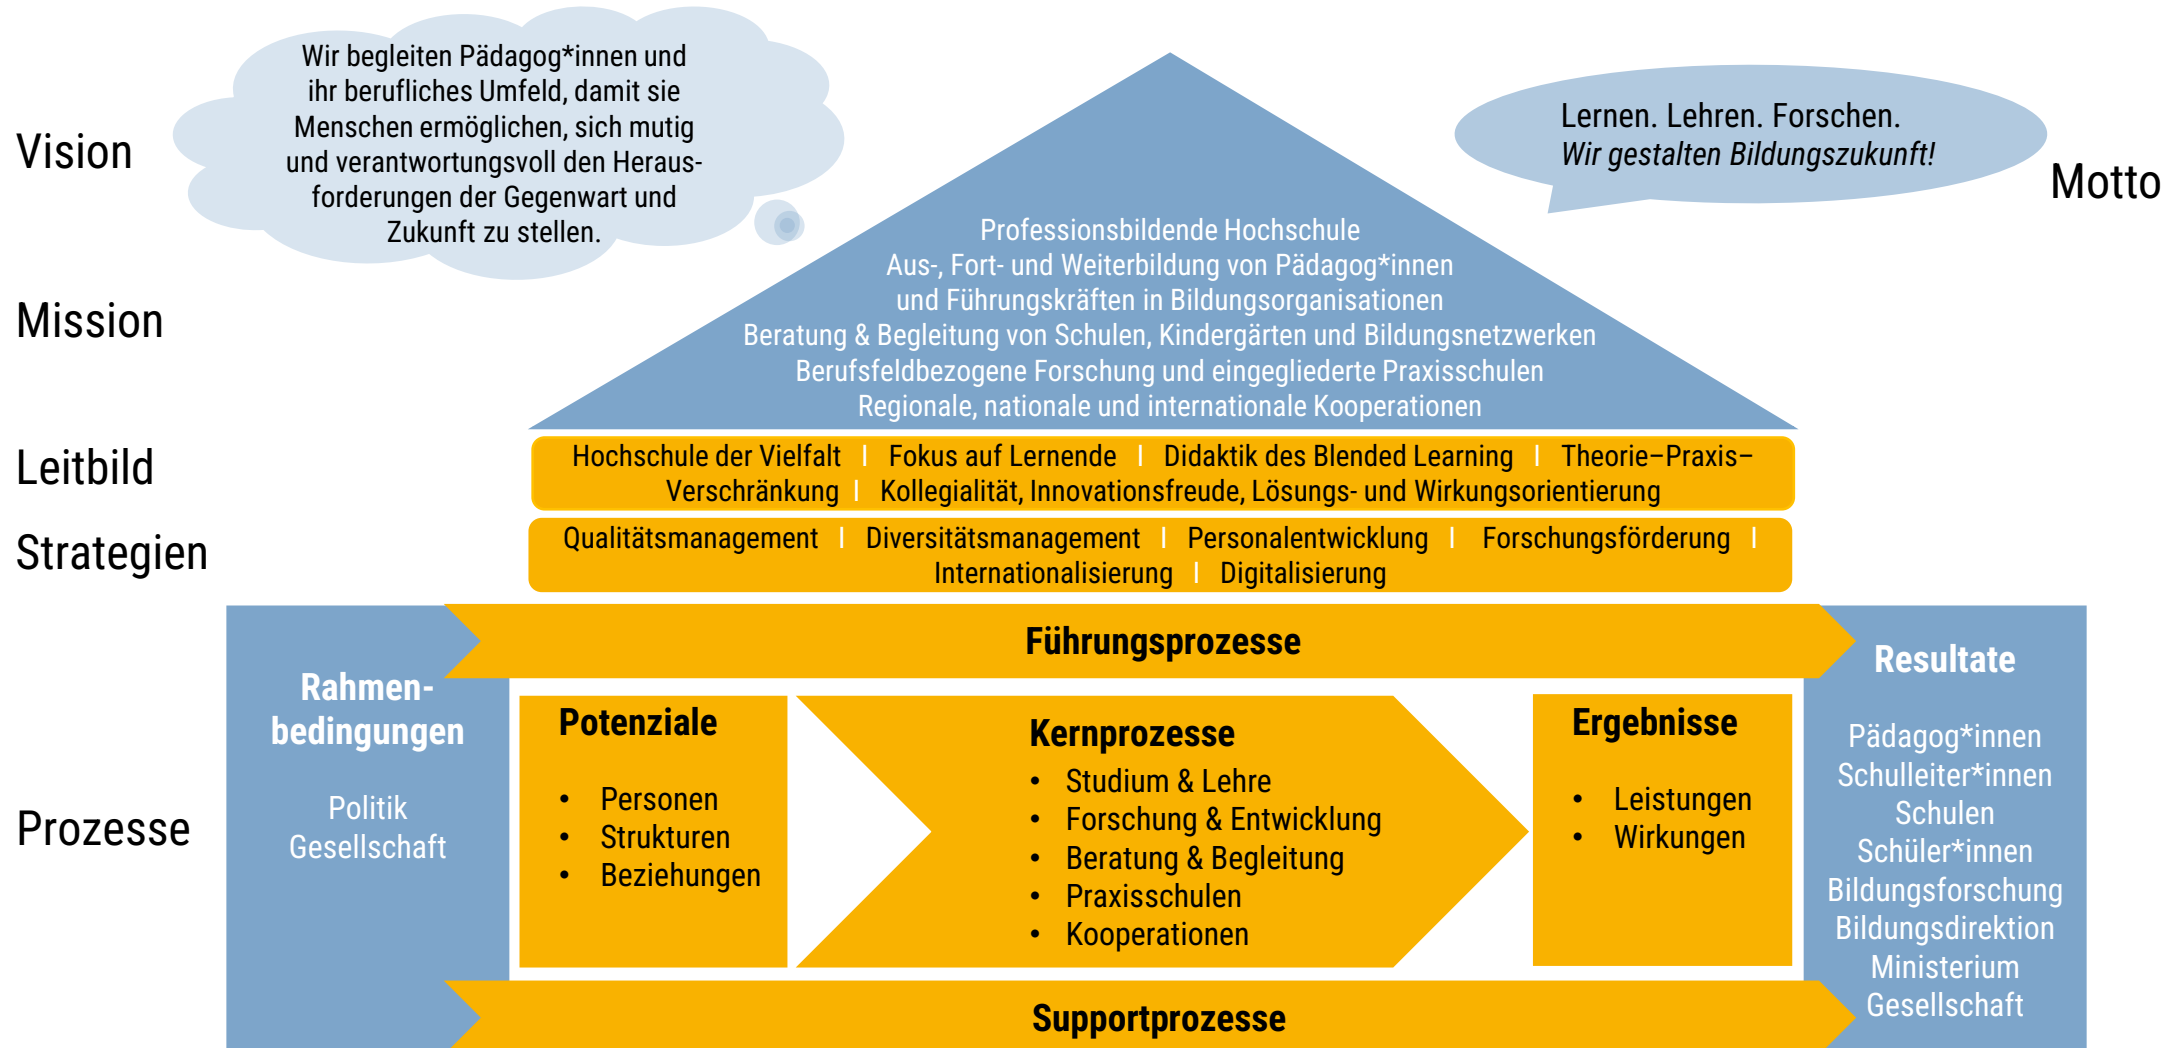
Vision

Wir begleiten Pädagog*innen und ihr berufliches Umfeld, damit sie Menschen ermöglichen, sich mutig und verantwortungsvoll den Herausforderungen der Gegenwart und Zukunft zu stellen.

Lernen. Lehren. Forschen.
*Wir gestalten Bildungszukunft!*

Motto

Mission

Professionsbildende Hochschule
Aus-, Fort- und Weiterbildung von Pädagog*innen und Führungskräften in Bildungsorganisationen
Beratung & Begleitung von Schulen, Kindergärten und Bildungsnetzwerken
Berufsfeldbezogene Forschung und eingegliederte Praxisschulen
Regionale, nationale und internationale Kooperationen

Leitbild

Hochschule der Vielfalt | Fokus auf Lernende | Didaktik des Blended Learning | Theorie–Praxis–Verschränkung | Kollegialität, Innovationsfreude, Lösungs- und Wirkungsorientierung

Strategien

Qualitätsmanagement | Diversitätsmanagement | Personalentwicklung | Forschungsförderung | Internationalisierung | Digitalisierung

Führungsprozesse

Rahmenbedingungen

Politik
Gesellschaft

Prozesse

Potenziale
- Personen
- Strukturen
- Beziehungen

Kernprozesse
- Studium & Lehre
- Forschung & Entwicklung
- Beratung & Begleitung
- Praxisschulen
- Kooperationen

Ergebnisse
- Leistungen
- Wirkungen

Resultate

Pädagog*innen
Schulleiter*innen
Schulen
Schüler*innen
Bildungsforschung
Bildungsdirektion
Ministerium
Gesellschaft

Supportprozesse